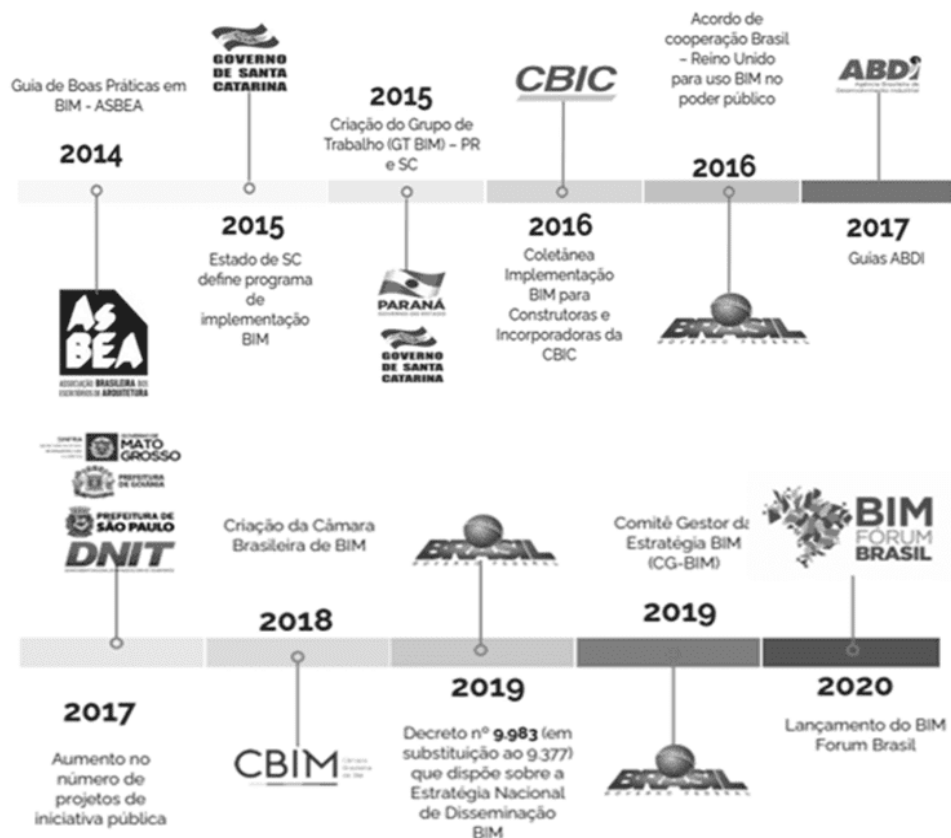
Guia de Boas Práticas em BIM - ASBEA

2014

GOVERNO DE SANTA CATARINA

2015

Estado de SC define programa de implementação BIM

2015

Criação do Grupo de Trabalho (GT BIM) – PR e SC

PARANÁ

GOVERNO DE SANTA CATARINA

CBIC

2016

Coletânea Implementação BIM para Construtoras e Incorporadoras da CBIC

Acordo de cooperação Brasil – Reino Unido para uso BIM no poder público

2016

BRASIL

ABDI

2017

Guias ABDI

ASBEA
ASSOCIAÇÃO BRASILEIRA DOS ESCRITÓRIOS DE ARQUITETURA

MATO GROSSO
PREFEITURA DE GOIÂNIA
PREFEITURA DE SÃO PAULO
DNIT

2017

Aumento no número de projetos de iniciativa pública

Criação da Câmara Brasileira de BIM

2018

CBIM

BRASIL

2019

Decreto nº 9.983 (em substituição ao 9.377) que dispõe sobre a Estratégia Nacional de Disseminação BIM

Comitê Gestor da Estratégia BIM (CG-BIM)

2019

BRASIL

BIM FORUM BRASIL

2020

Lançamento do BIM Forum Brasil